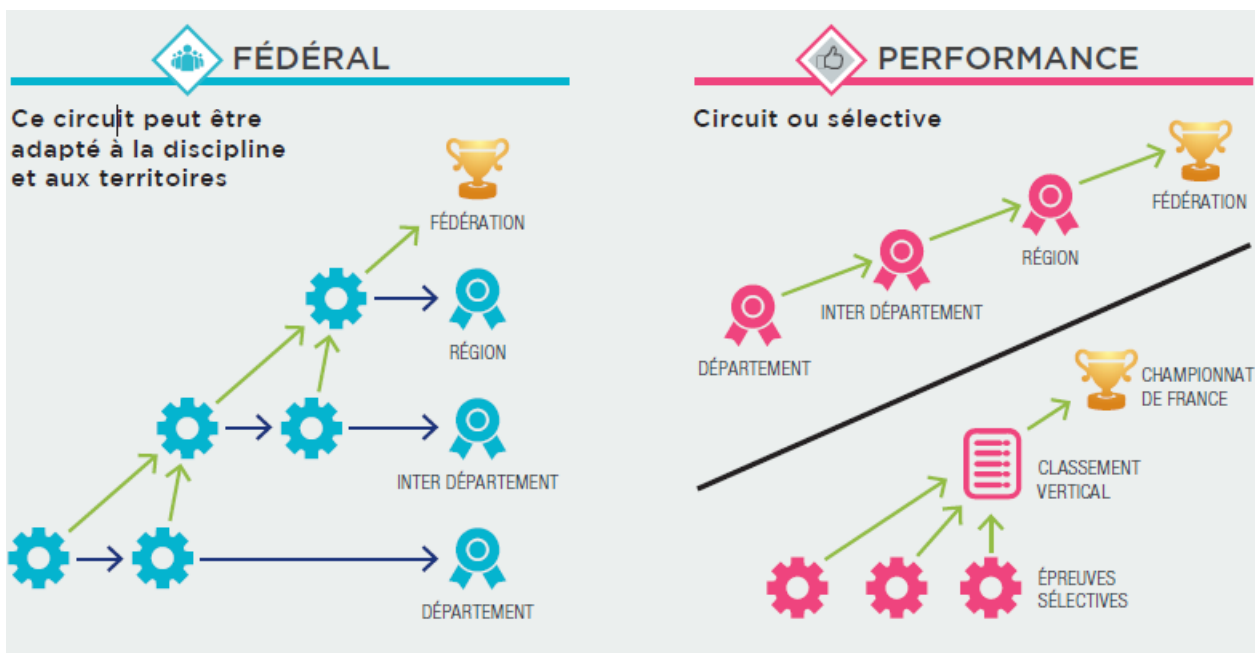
FÉDÉRAL

Ce circuit peut être adapté à la discipline et aux territoires

FÉDÉRATION

RÉGION

INTER DÉPARTEMENT

DÉPARTEMENT

PERFORMANCE

Circuit ou sélective

FÉDÉRATION

RÉGION

INTER DÉPARTEMENT

DÉPARTEMENT

CHAMPIONNAT DE FRANCE

CLASSEMENT VERTICAL

ÉPREUVES SÉLECTIVES